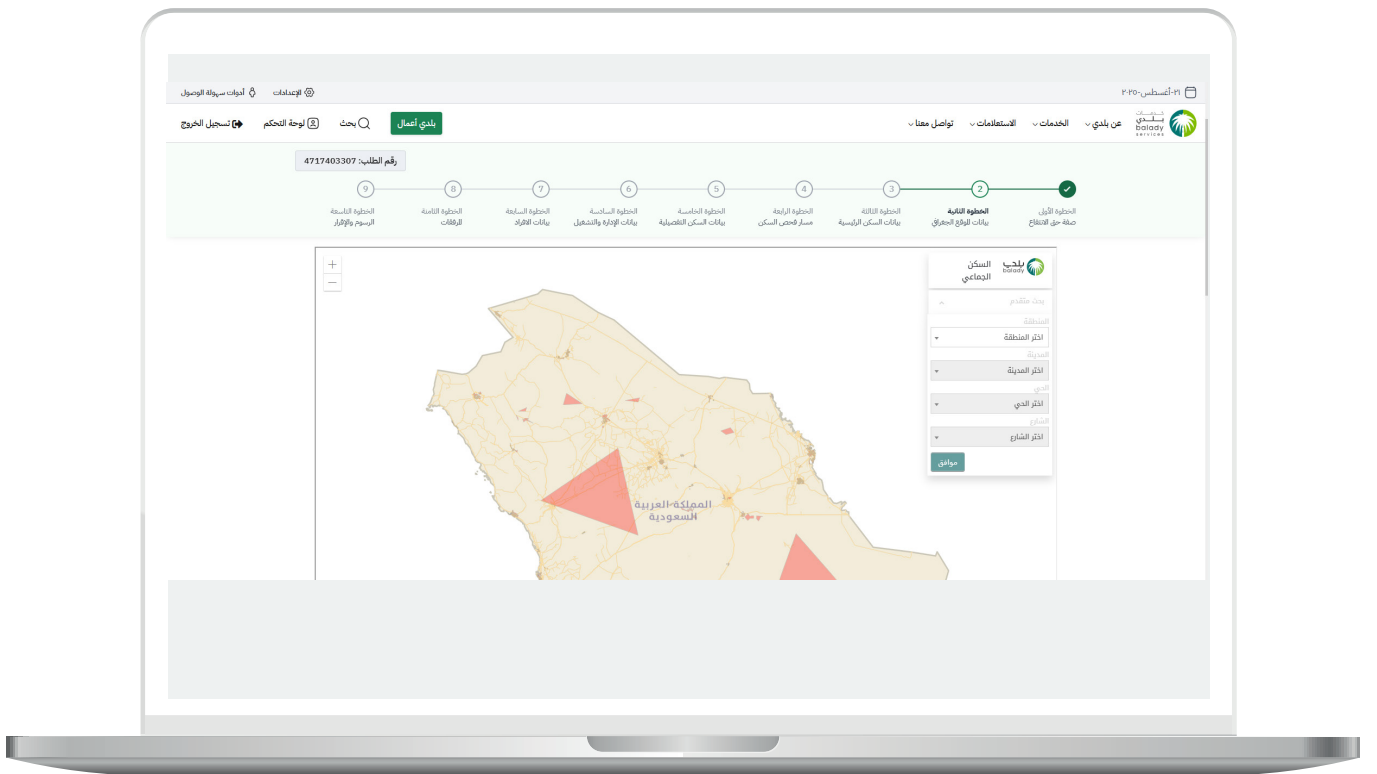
٢١-أغسطس-٢٠٢٥

الإعدادات
أدوات سهولة الوصول

خدمات بلدي balady services

عن بلدي
الخدمات
الاستعلامات
تواصل معنا

بلدي أعمال
بحث
لوحة التحكم
تسجيل الخروج

رقم الطلب: 4717403307

الخطوة الأولى
صفة حق الانتفاع

2
الخطوة الثانية
بيانات الموقع الجغرافي

3
الخطوة الثالثة
بيانات السكن الرئيسية

4
الخطوة الرابعة
مسار فحص السكن

5
الخطوة الخامسة
بيانات السكن التفصيلية

6
الخطوة السادسة
بيانات الإدارة والتشغيل

7
الخطوة السابعة
بيانات الأفراد

8
الخطوة الثامنة
المرفقات

9
الخطوة التاسعة
الرسوم والإقرار

+
−

بلدي balady
السكن الجماعي

بحث متقدم

المنطقة
اختر المنطقة
المدينة
اختر المدينة
الحي
اختر الحي
الشارع
اختر الشارع
موافق

المملكة العربية السعودية